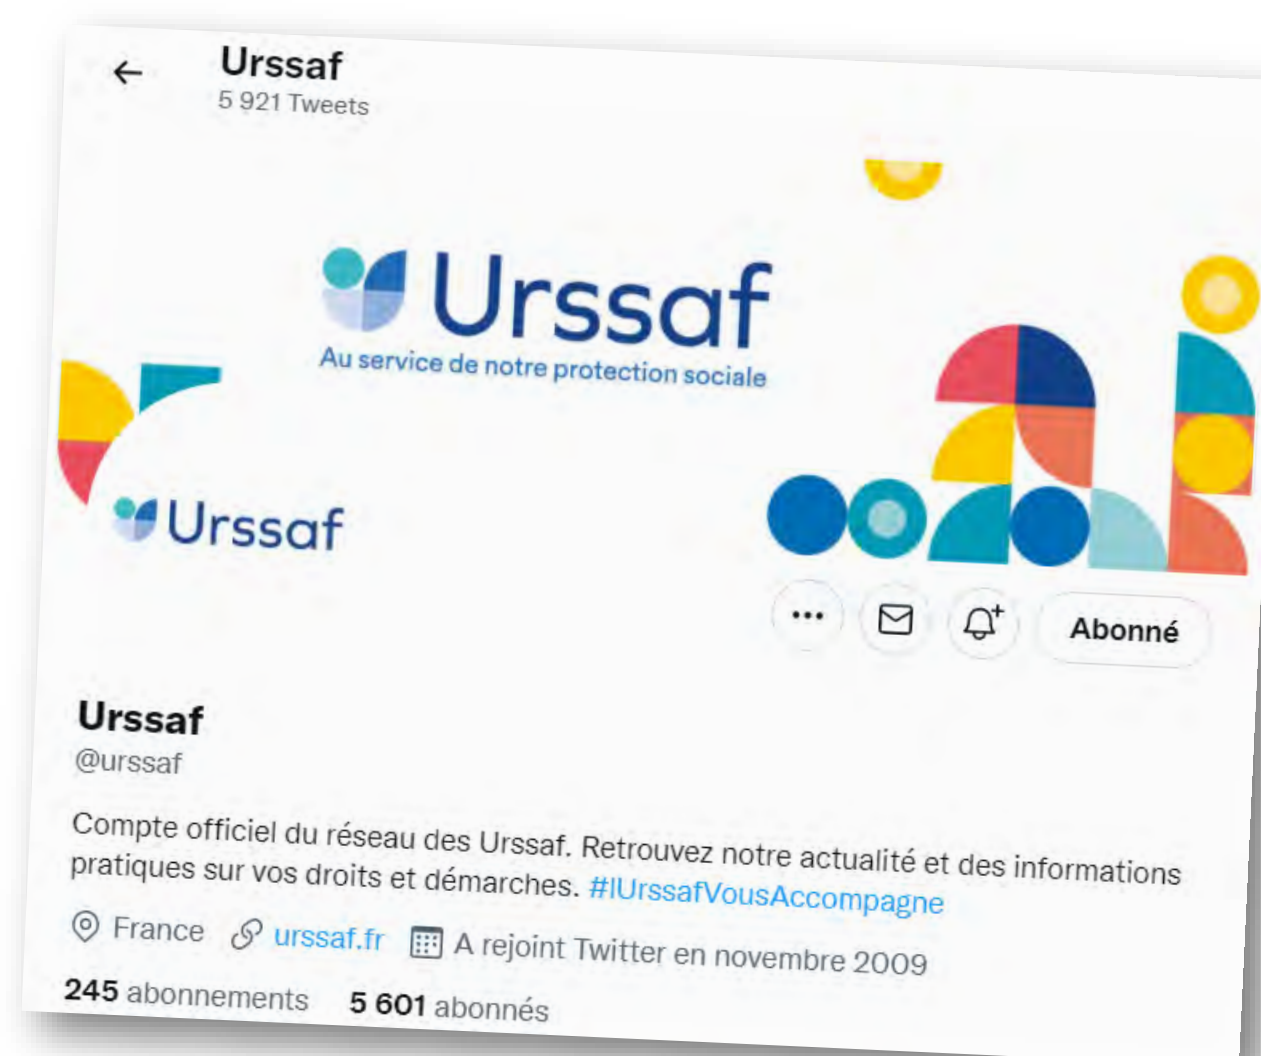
←
Urssaf
5 921 Tweets

Urssaf
Au service de notre protection sociale

Urssaf

•••
Abonné

Urssaf
@urssaf

Compte officiel du réseau des Urssaf. Retrouvez notre actualité et des informations pratiques sur vos droits et démarches. #lUrssafVousAccompagne

France urssaf.fr A rejoint Twitter en novembre 2009

245 abonnements 5 601 abonnés